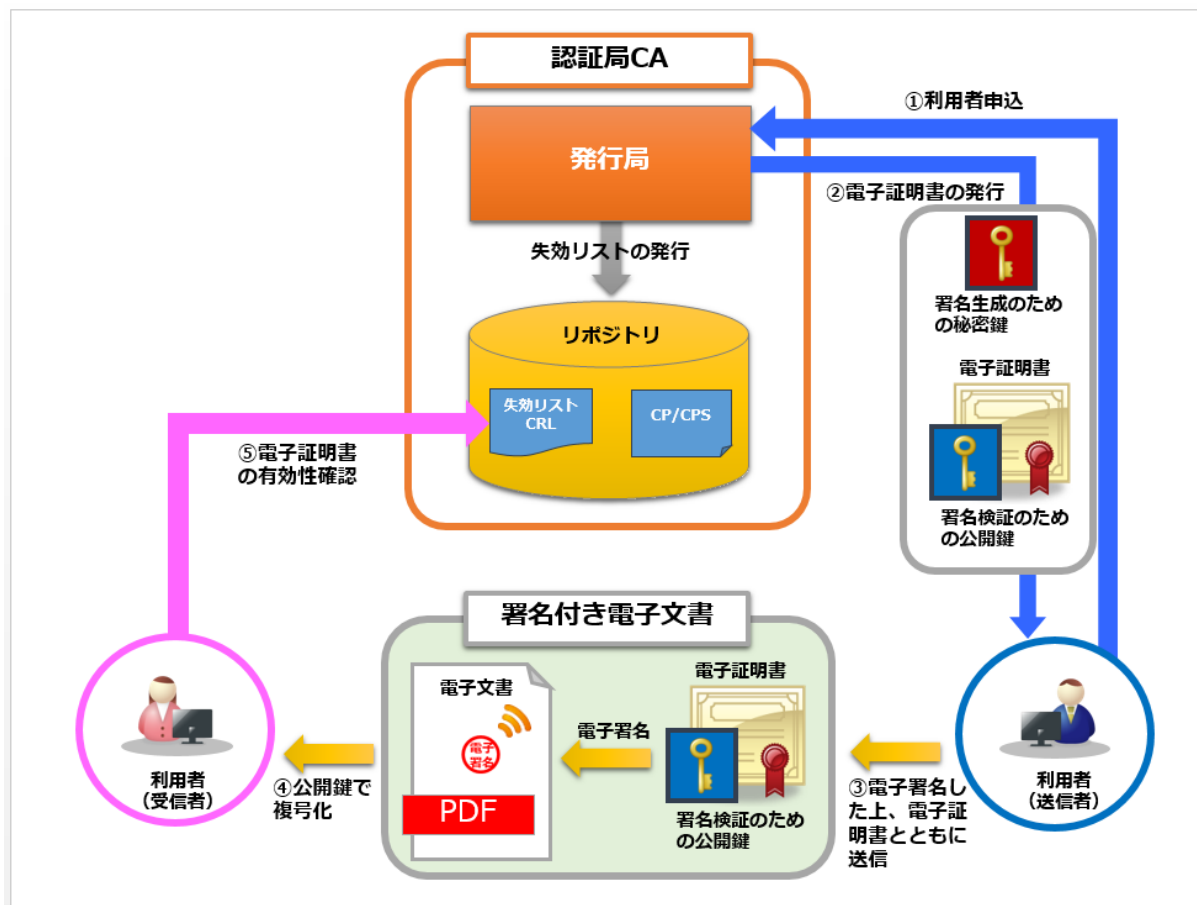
認証局CA

発行局

失効リストの発行

リポジトリ

失効リスト
CRL

CP/CPS

①利用者申込

②電子証明書の発行

署名生成のための秘密鍵

電子証明書

署名検証のための公開鍵

⑤電子証明書の有効性確認

署名付き電子文書

電子文書

電子
署名

PDF

電子署名

電子証明書

署名検証のための公開鍵

利用者
（受信者）

④公開鍵で複号化

③電子署名した上、電子証明書とともに送信

利用者
（送信者）